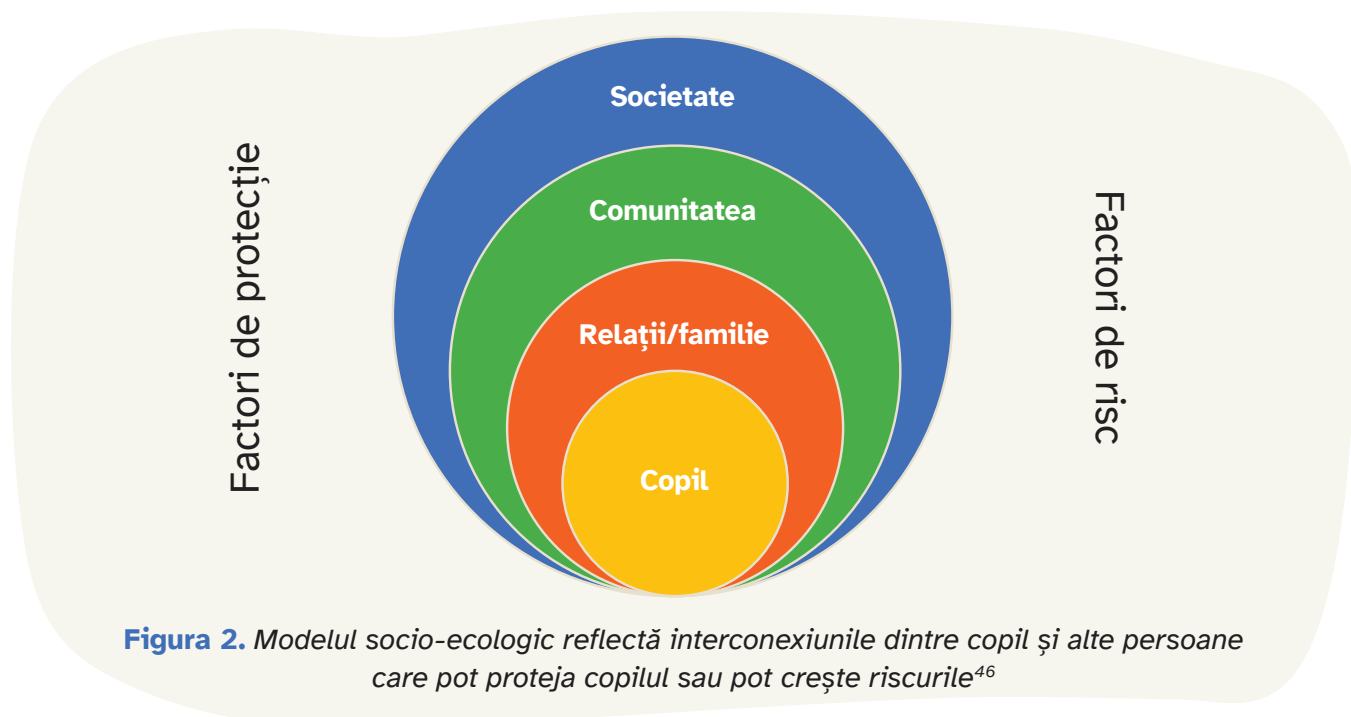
Factori de protecție

Societate

Comunitatea

Relații/familie

Copil

Factori de risc

**Figura 2.** *Modelul socio-ecologic reflectă interconexiunile dintre copil și alte persoane care pot proteja copilul sau pot crește riscurile*$^{46}$